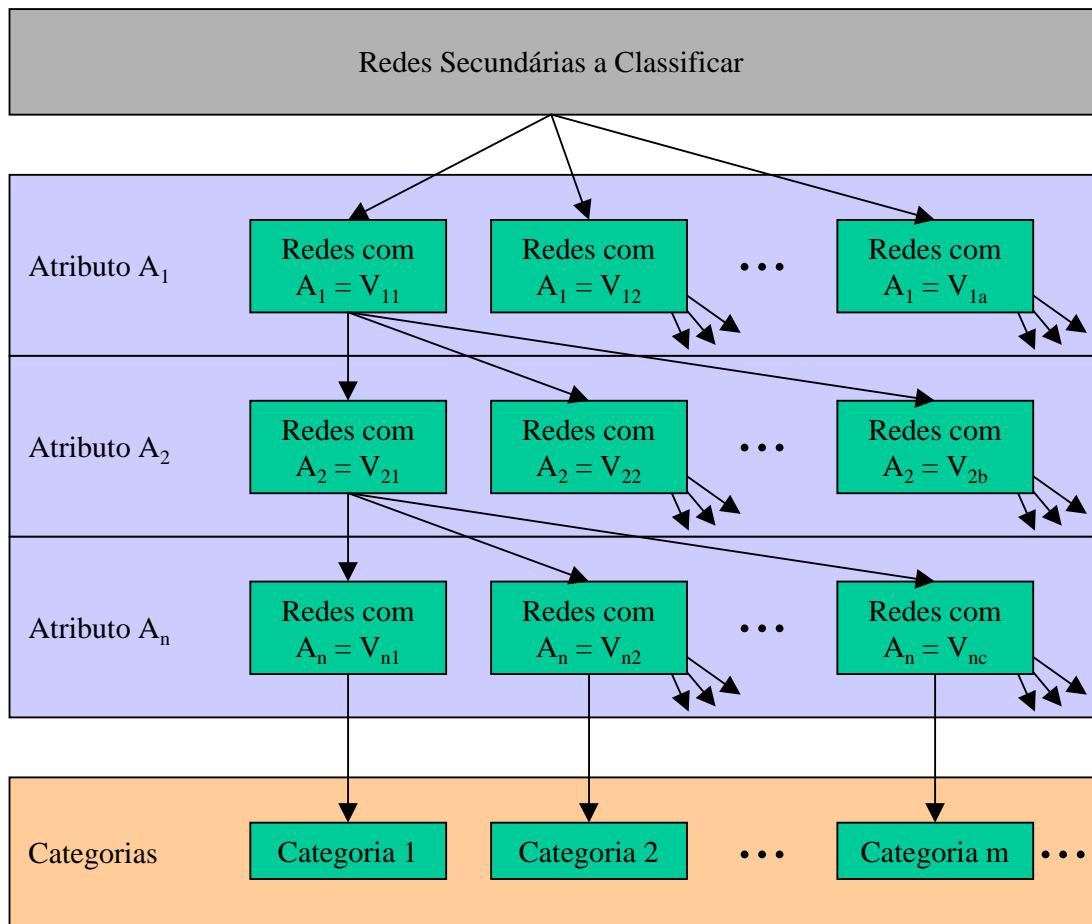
Redes Secundárias a Classificar

Atributo $A_1$

Redes com $A_1 = V_{11}$

Redes com $A_1 = V_{12}$

• • •

Redes com $A_1 = V_{1a}$

Atributo $A_2$

Redes com $A_2 = V_{21}$

Redes com $A_2 = V_{22}$

• • •

Redes com $A_2 = V_{2b}$

Atributo $A_n$

Redes com $A_n = V_{n1}$

Redes com $A_n = V_{n2}$

• • •

Redes com $A_n = V_{nc}$

Categorias

Categoria 1

Categoria 2

• • •

Categoria m

• • •